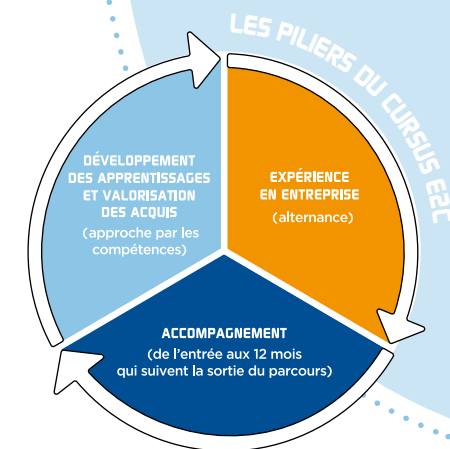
LES PILIERS DU CURSUS E2C

DÉVELOPPEMENT DES APPRENTISSAGES ET VALORISATION DES ACQUIS

(approche par les compétences)

EXPÉRIENCE EN ENTREPRISE

(alternance)

ACCOMPAGNEMENT

(de l'entrée aux 12 mois qui suivent la sortie du parcours)